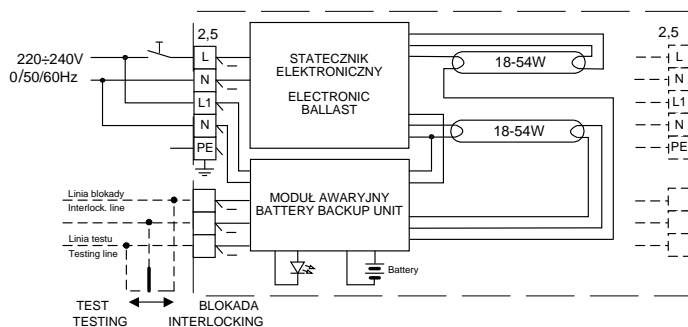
220÷240V
0/50/60Hz

2,5
L
N
L1
N
PE

STATECZNIK ELEKTRONICZNY

ELECTRONIC BALLAST

18-54W

18-54W

2,5
L
N
L1
N
PE

Linia blokady
Interlock. line

Linia testu
Testing line

MODUŁ AWARYJNY
BATTERY BACKUP UNIT

Battery

TEST
TESTING

BLOKADA
INTERLOCKING